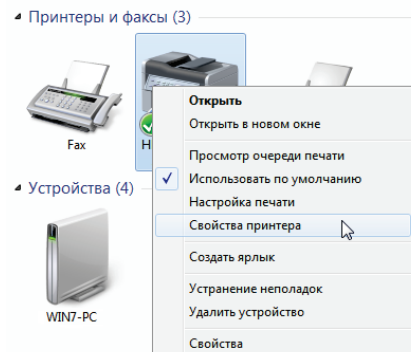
Принтеры и факсы (3)

Fax

H

Устройства (4)

WIN7-PC

Открыть
Открыть в новом окне
Просмотр очереди печати
Использовать по умолчанию
Настройка печати
Свойства принтера
Создать ярлык
Устранение неполадок
Удалить устройство
Свойства